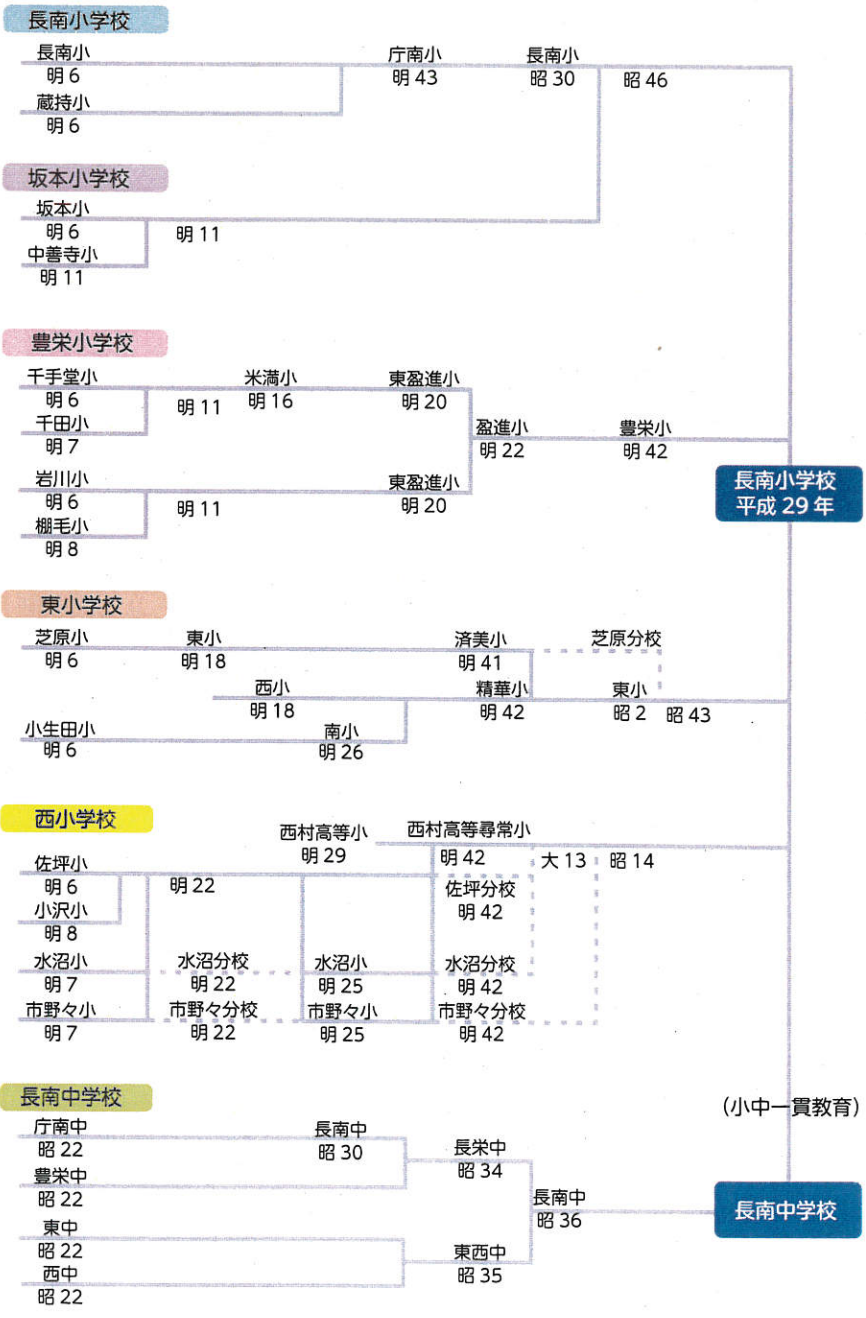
長南小学校

長南小
明 6
蔵持小
明 6
庁南小
明 43
長南小
昭 30
昭 46

坂本小学校

坂本小
明 6
中善寺小
明 11
明 11

豊栄小学校

千手堂小
明 6
千田小
明 7
明 11
米満小
明 16
東盈進小
明 20
盈進小
明 22
豊栄小
明 42
岩川小
明 6
棚毛小
明 8
明 11
東盈進小
明 20

長南小学校
平成 29 年

東小学校

芝原小
明 6
東小
明 18
済美小
明 41
芝原分校
西小
明 18
精華小
明 42
東小
昭 2
昭 43
小生田小
明 6
南小
明 26

西小学校

西村高等小
明 29
西村高等尋常小
明 42
大 13
昭 14
佐坪小
明 6
明 22
小沢小
明 8
佐坪分校
明 42
水沼小
明 7
水沼分校
明 22
水沼小
明 25
水沼分校
明 42
市野々小
明 7
市野々分校
明 22
市野々小
明 25
市野々分校
明 42

(小中一貫教育)

長南中学校

庁南中
昭 22
長南中
昭 30
豊栄中
昭 22
長栄中
昭 34
長南中
昭 36
東中
昭 22
東西中
昭 35
西中
昭 22

長南中学校